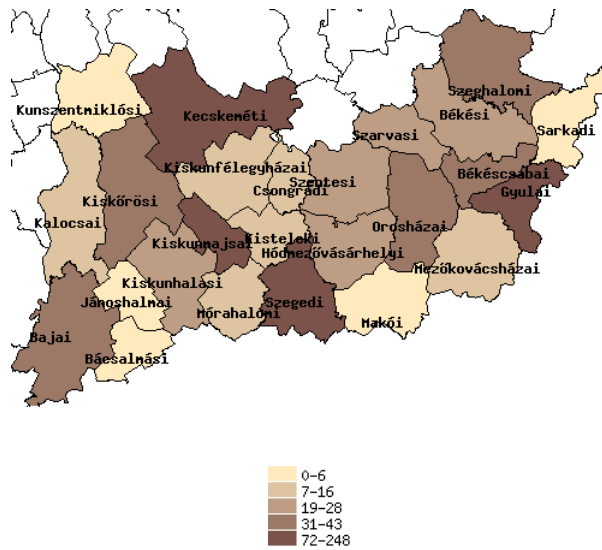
Kunszentmiklósi
Kecskeméti
Szeghalomi
Békési
Sarkadi
Szarvasi
Kiskunfélegyházai
Csongrádi
Szentesi
Békéscsabai
Gyulai
Kiskőrösi
Kalocsai
Kiskunmajsai
Kisteleki
Hódmezővásárhelyi
Orosházai
Mezőkovácsházai
Kiskunhalasi
Jánoshalmai
Mórahalomi
Szegedi
Makói
Bajai
Bácsalmási

0-6
7-16
19-28
31-43
72-248